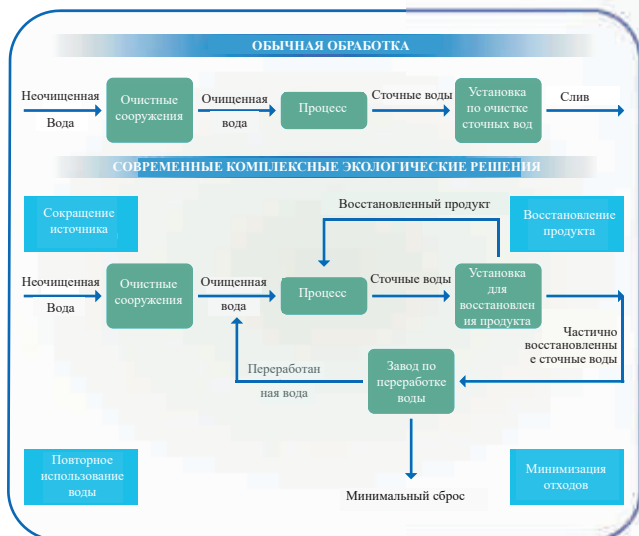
ОБЫЧНАЯ ОБРАБОТКА

Неочищенная Вода

Очистные сооружения

Очищенная вода

Процесс

Сточные воды

Установка по очистке сточных вод

Слив

СОВРЕМЕННЫЕ КОМПЛЕКСНЫЕ ЭКОЛОГИЧЕСКИЕ РЕШЕНИЯ

Сокращение источника

Восстановленный продукт

Восстановление продукта

Неочищенная Вода

Очистные сооружения

Очищенная вода

Процесс

Сточные воды

Установка для восстановления продукта

Частично восстановленные сточные воды

Переработанная вода

Завод по переработке воды

Повторное использование воды

Минимальный сброс

Минимизация отходов